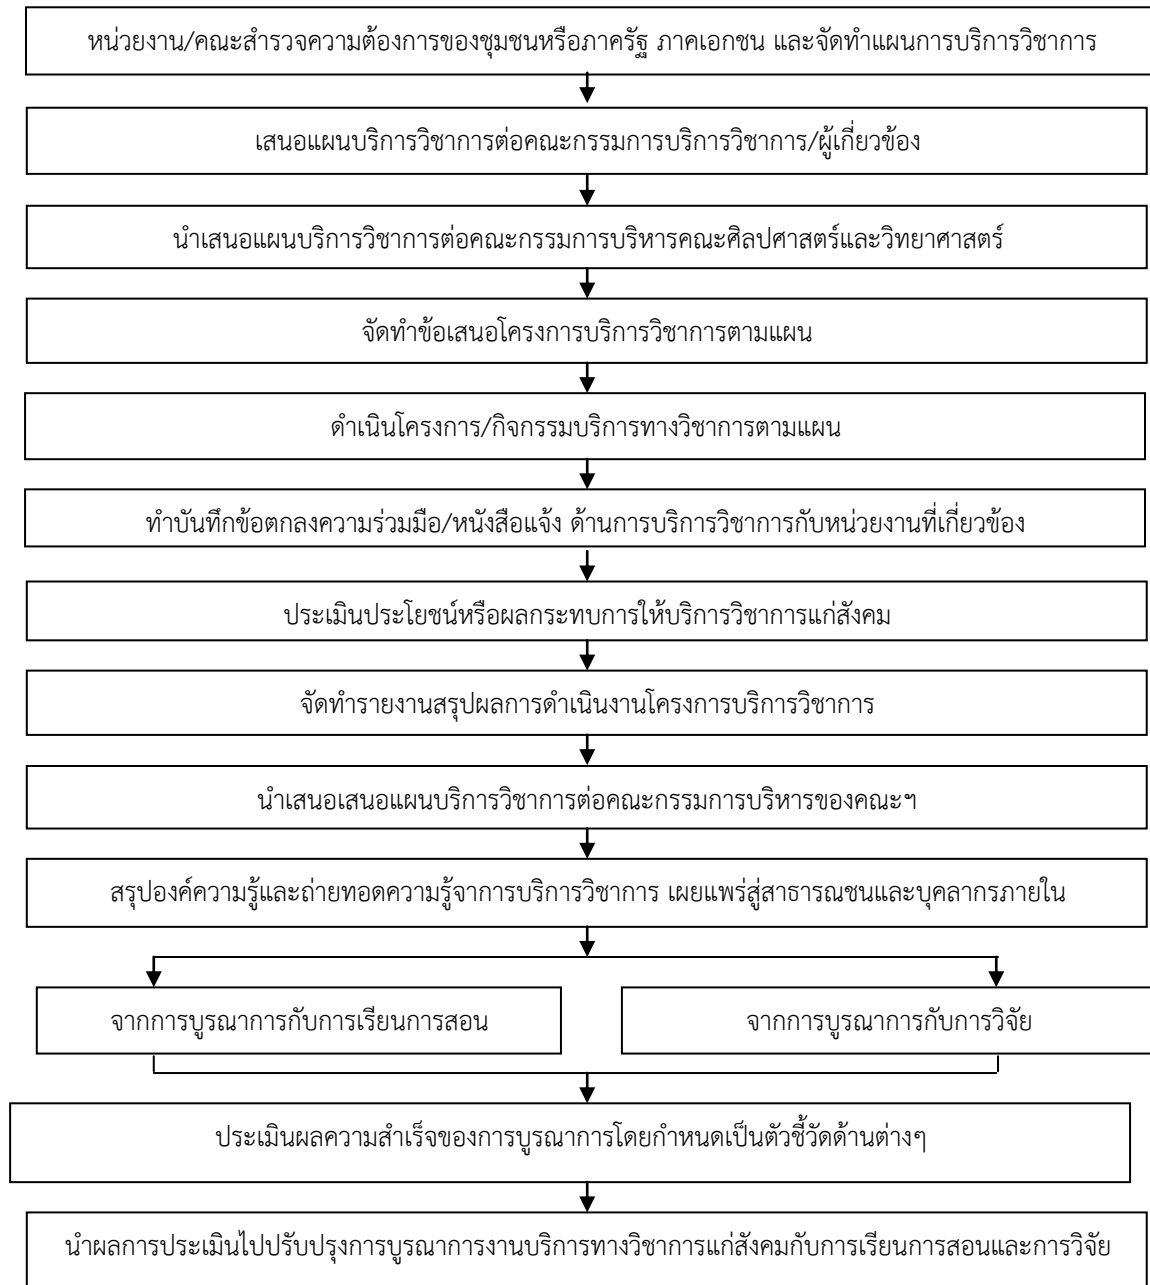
หน่วยงาน/คณะสำรวจความต้องการของชุมชนหรือภาครัฐ ภาคเอกชน และจัดทำแผนการบริการวิชาการ

เสนอแผนบริการวิชาการต่อคณะกรรมการบริการวิชาการ/ผู้เกี่ยวข้อง

นำเสนอแผนบริการวิชาการต่อคณะกรรมการบริหารคณะศิลปศาสตร์และวิทยาศาสตร์

จัดทำข้อเสนอโครงการบริการวิชาการตามแผน

ดำเนินโครงการ/กิจกรรมบริการทางวิชาการตามแผน

ทำบันทึกข้อตกลงความร่วมมือ/หนังสือแจ้ง ด้านการบริการวิชาการกับหน่วยงานที่เกี่ยวข้อง

ประเมินประโยชน์หรือผลกระทบการให้บริการวิชาการแก่สังคม

จัดทำรายงานสรุปผลการดำเนินงานโครงการบริการวิชาการ

นำเสนอเสนอแผนบริการวิชาการต่อคณะกรรมการบริหารของคณะฯ

สรุปองค์ความรู้และถ่ายทอดความรู้จากการบริการวิชาการ เผยแพร่สู่สาธารณชนและบุคลากรภายใน

จากการบูรณาการกับการเรียนการสอน

จากการบูรณาการกับการวิจัย

ประเมินผลความสำเร็จของการบูรณาการโดยกำหนดเป็นตัวชี้วัดด้านต่างๆ

นำผลการประเมินไปปรับปรุงการบูรณาการงานบริการทางวิชาการแก่สังคมกับการเรียนการสอนและการวิจัย